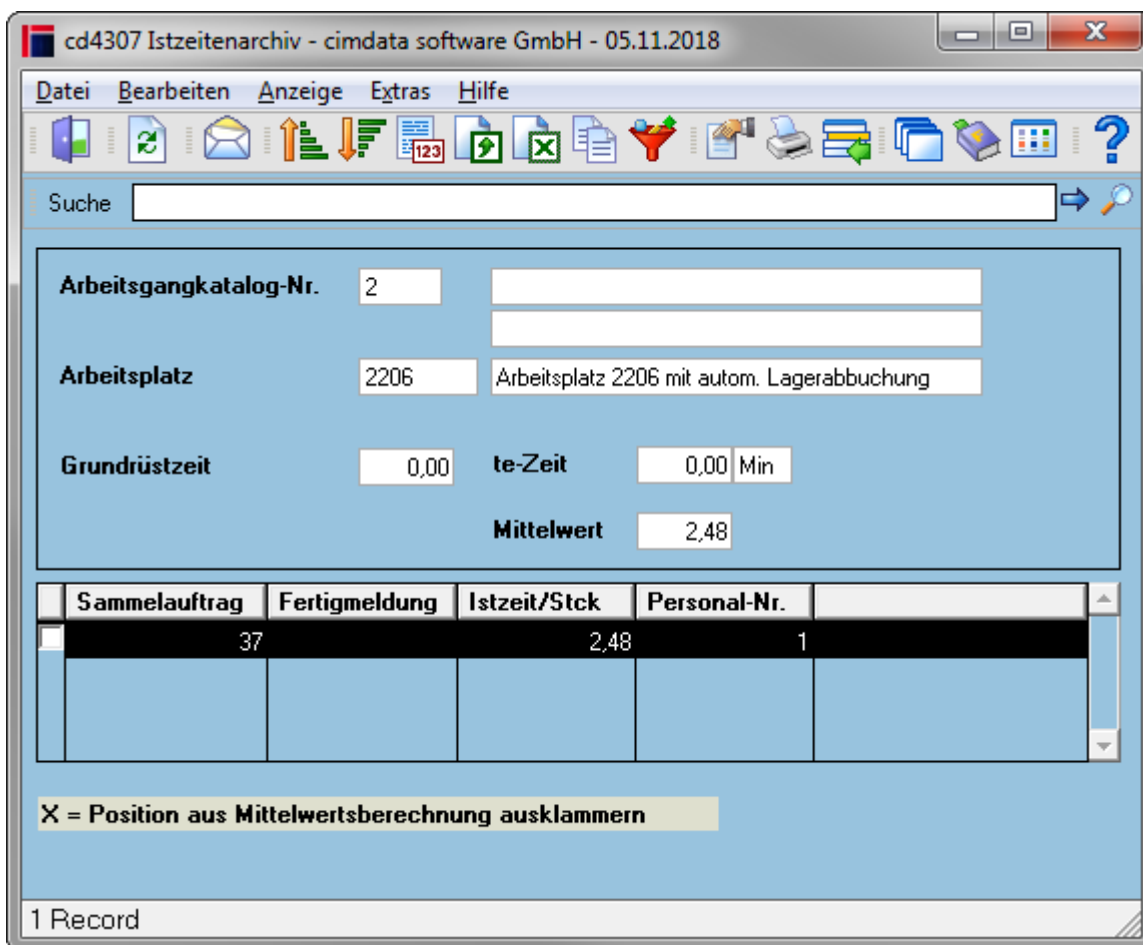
cd4307 Istzeitenarchiv - cimdata software GmbH - 05.11.2018

Datei Bearbeiten Anzeige Extras Hilfe

123

?

Suche

Arbeitsgangkatalog-Nr. 2

Arbeitsplatz 2206 Arbeitsplatz 2206 mit autom. Lagerabbuchung

Grundrüstzeit 0,00 te-Zeit 0,00 Min

Mittelwert 2,48

| | Sammelauftrag | Fertigmeldung | Istzeit/Stck | Personal-Nr. | |
|---|---|---|---|---|---|
| | 37 | | 2,48 | 1 | |

X = Position aus Mittelwertsberechnung ausklammern

1 Record